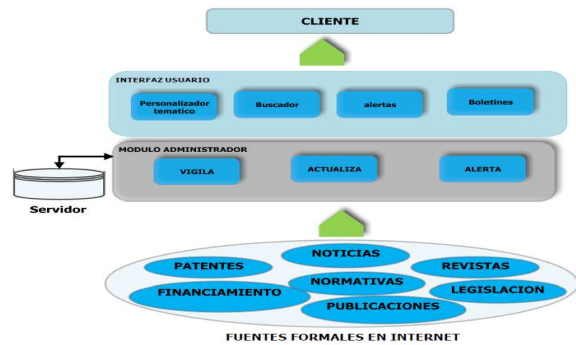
CLIENTE

INTERFAZ USUARIO

Personalizador tematico

Buscador

alertas

Boletines

MODULO ADMINISTRADOR

VIGILA

ACTUALIZA

ALERTA

Servidor

NOTICIAS

PATENTES

REVISTAS

NORMATIVAS

FINANCIAMIENTO

LEGISLACION

PUBLICACIONES

FUENTES FORMALES EN INTERNET